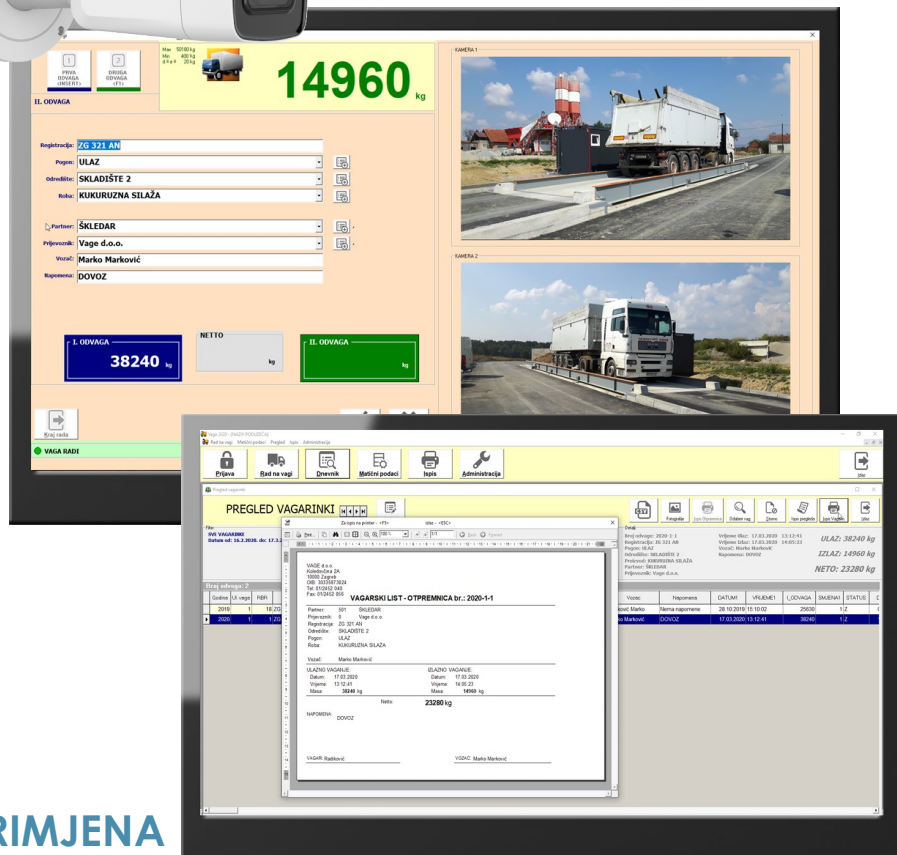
1
PRVA ODVAGA (INSERT)
2
DRUGA ODVAGA (F5)
Max: 50180 kg
Min: 400 kg
d = e = 20 kg
14960 kg
II. ODVAGA
Registracija: ZG 321 AN
Pogon: ULAZ
Odredište: SKLADIŠTE 2
Roba: KUKURUZNA SILAŽA
Partner: ŠKLEDAR
Prijevoznik: Vage d.o.o.
Vozač: Marko Marković
Napomena: DOVOZ
I. ODVAGA
38240 kg
NETTO
kg
II. ODVAGA
kg
Kraj rada
VAGA RADI
KAMERA 1
KAMERA 2

Vaga 2020 - [NAZIV PODUZEĆA]
Rad na vagi Matični podaci Pregled Ispis Administracija
Prijava
Rad na vagi
Dnevnik
Matični podaci
Ispis
Administracija
Izlaz
Pregled vagarinki
PREGLED VAGARINKI
Filter
SVE VAGARINKE
Datum od: 16.3.2020. do: 17.3.
Broj odvaga: 2
Godina | Ul. vaga | RBR
2019 | 1 | 18
2020 | 1 | 1
Za ispis na printer - <F5> Izlaz - <ESC>
Print... 100 % 1/1 Back Forward
VAGE d.o.o.
Kolodvorska 2A
10000 Zagreb
OIB: 30350873824
Tel: 01/2452 040
Fax: 01/2452 050
VAGARSKI LIST - OTPREMNICA br.: 2020-1-1
Partner: 501 ŠKLEDAR
Prijevoznik: 0 Vage d.o.o.
Registracija: ZG 321 AN
Odredište: SKLADIŠTE 2
Pogon: ULAZ
Roba: KUKURUZNA SILAŽA
Vozač: Marko Marković
ULAZNO VAGANJE:
Datum: 17.03.2020
Vrijeme: 13:12:41
Masa: 38240 kg
IZLAZNO VAGANJE:
Datum: 17.03.2020
Vrijeme: 14:05:23
Masa: 14960 kg
Neto: 23280 kg
NAPOMENA:
DOVOZ
VAGAR: Radiković
VOZAČ: Marko Marković
Fotografije Ispis Otpremnice Odabir vag Storno Ispis pregleda Ispis Vagarin Izlaz
Detalji
Broj odvage: 2020-1-1
Registracija: ZG 321 AN
Pogon: ULAZ
Odredište: SKLADIŠTE 2
Roba: KUKURUZNA SILAŽA
Partner: ŠKLEDAR
Prijevoznik: Vage d.o.o.
Vrijeme ulaz: 17.03.2020 13:12:41
Vrijeme izlaz: 17.03.2020 14:05:23
Vozač: Marko Marković
Napomena: DOVOZ
ULAZ: 38240 kg
IZLAZ: 14960 kg
NETO: 23280 kg
Vozac | Napomena | DATUM1 | VRIJEME1 | I_ODVAGA | SMJENA1 | STATUS
ković Marko | Nema napomene | 28.10.2019. | 15:10:02 | 25630 | 1 | Z
ko Marković | DOVOZ | 17.03.2020 | 13:12:41 | 38240 | 1 | Z
RIMJENA